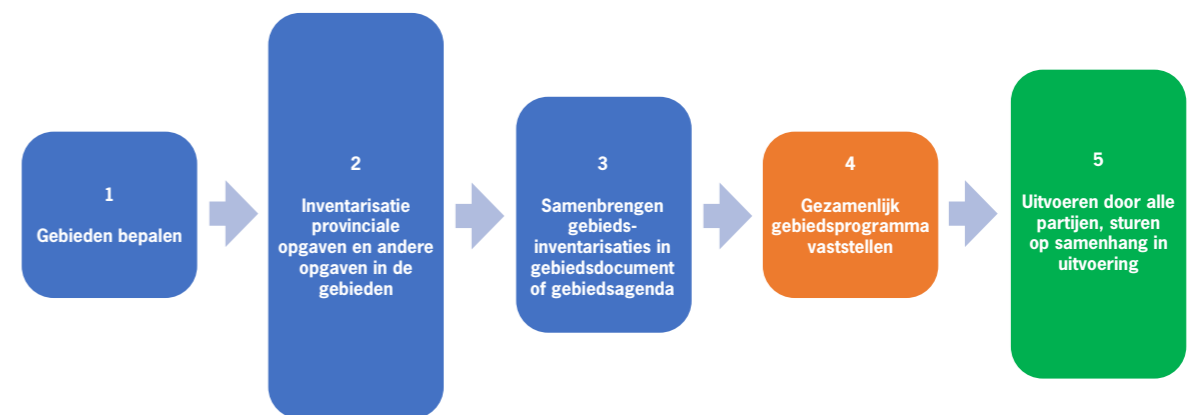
1

Gebieden bepalen

2

Inventarisatie provinciale opgaven en andere opgaven in de gebieden

3

Samenbrengen gebieds-inventarisaties in gebiedsdocument of gebiedsagenda

4

Gezamenlijk gebiedsprogramma vaststellen

5

Uitvoeren door alle partijen, sturen op samenhang in uitvoering